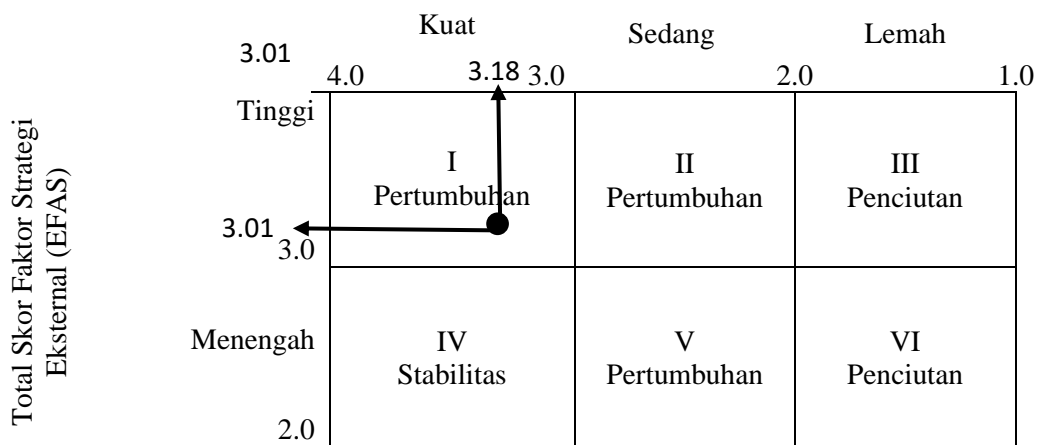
Total Skor Faktor Strategi Eksternal (EFAS)

3.01

Kuat

Sedang

Lemah

4.0

3.18

3.0

2.0

1.0

Tinggi

I
Pertumbuhan

II
Pertumbuhan

III
Penciutan

3.01

3.0

Menengah

IV
Stabilitas

V
Pertumbuhan

VI
Penciutan

2.0